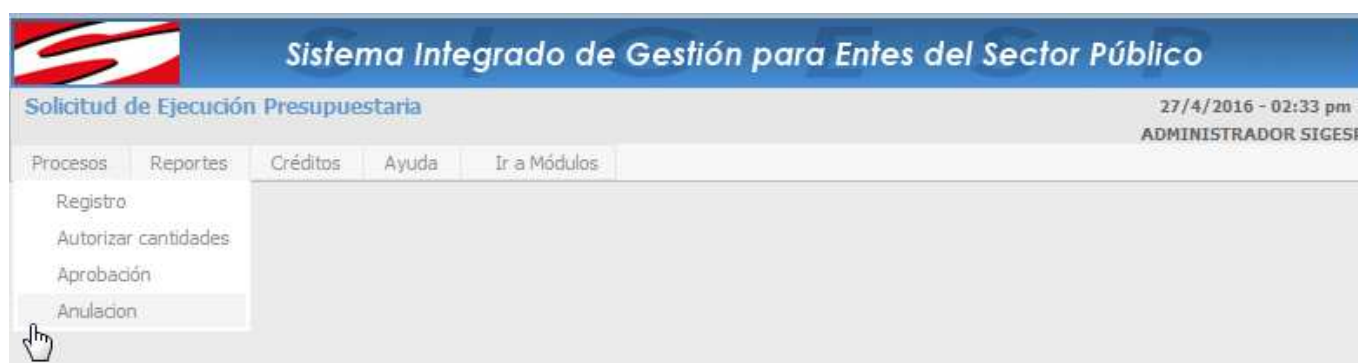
Sistema Integrado de Gestión para Entes del Sector Público

Solicitud de Ejecución Presupuestaria

27/4/2016 - 02:33 pm
ADMINISTRADOR SIGES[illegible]

Procesos Reportes Créditos Ayuda Ir a Módulos

Registro
Autorizar cantidades
Aprobación
Anulacion